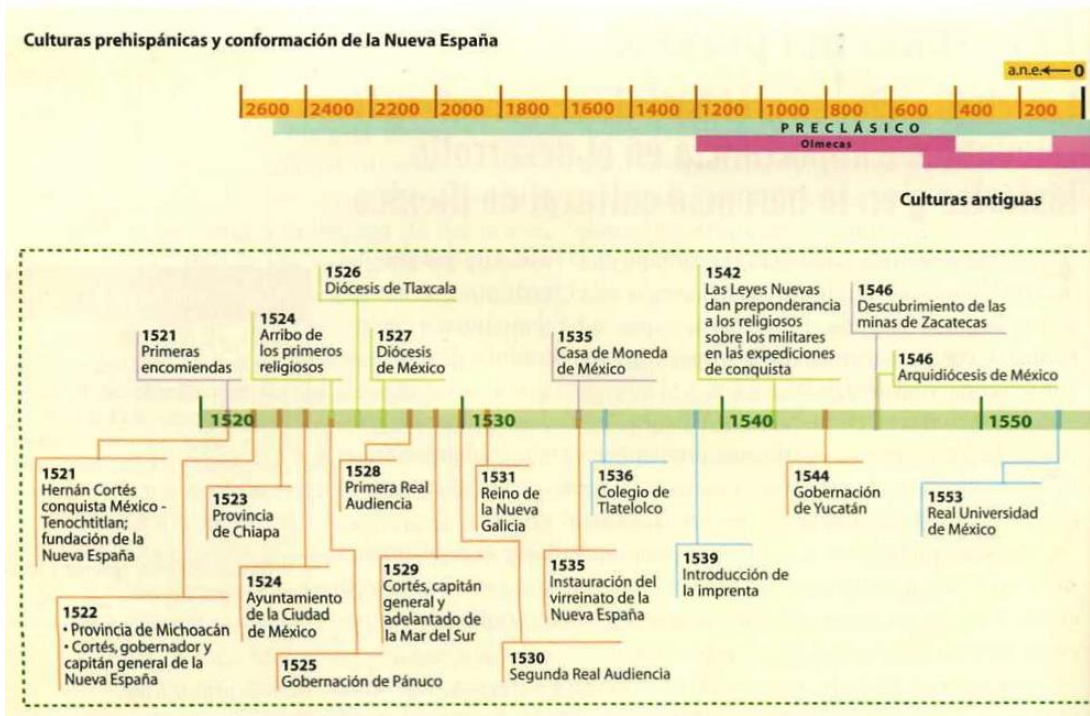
Culturas prehispánicas y conformación de la Nueva España

a.n.e. 0

2600 2400 2200 2000 1800 1600 1400 1200 1000 800 600 400 200

PRECLÁSICO

Olmecas

Culturas antiguas

1526 Diócesis de Tlaxcala

1524 Arribo de los primeros religiosos

1521 Primeras encomiendas

1527 Diócesis de México

1535 Casa de Moneda de México

1542 Las Leyes Nuevas dan preponderancia a los religiosos sobre los militares en las expediciones de conquista

1546 Descubrimiento de las minas de Zacatecas

1546 Arquidiócesis de México

1520 1530 1540 1550

1521 Hernán Cortés conquista México - Tenochtitlan; fundación de la Nueva España

1523 Provincia de Chiapa

1528 Primera Real Audiencia

1531 Reino de la Nueva Galicia

1536 Colegio de Tlatelolco

1544 Gobernación de Yucatán

1553 Real Universidad de México

1539 Introducción de la imprenta

1524 Ayuntamiento de la Ciudad de México

1529 Cortés, capitán general y adelantado de la Mar del Sur

1535 Instauración del virreinato de la Nueva España

1522
• Provincia de Michoacán
• Cortés, gobernador y capitán general de la Nueva España

1525 Gobernación de Pánuco

1530 Segunda Real Audiencia